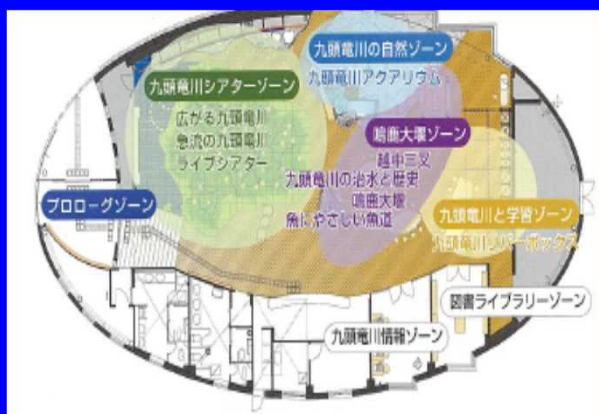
九頭竜川の自然ゾーン
九頭竜川アクアリウム
九頭竜川シアターゾーン
広がる九頭竜川
急流の九頭竜川
ライブシアター
鳴鹿大堰ゾーン
越中三叉
九頭竜川の治水と歴史
鳴鹿大堰
魚にやさしい魚道
プロローグゾーン
九頭竜川と学習ゾーン
九頭竜川リバーボックス
図書ライブラリーゾーン
九頭竜川情報ゾーン